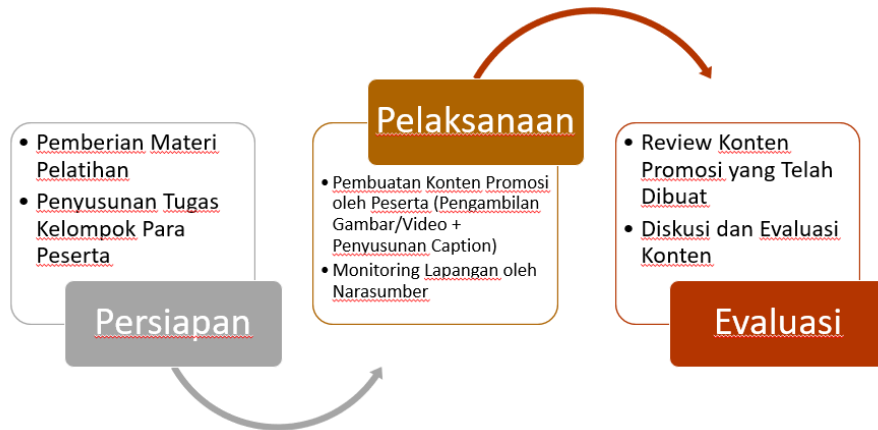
- Pemberian Materi Pelatihan
- Penyusunan Tugas Kelompok Para Peserta

Persiapan

Pelaksanaan

- Pembuatan Konten Promosi oleh Peserta (Pengambilan Gambar/Video + Penyusunan Caption)
- Monitoring Lapangan oleh Narasumber

- Review Konten Promosi yang Telah Dibuat
- Diskusi dan Evaluasi Konten

Evaluasi